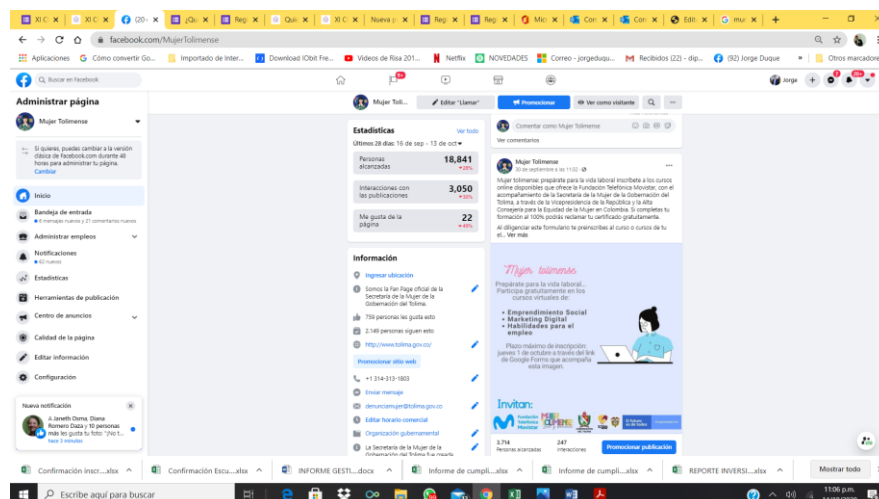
XI C × | XI C × | (20 × | ¿Qu × | Reg × | Quie × | XI C × | Nueva × | Reg × | Reg × | Mic × | Con × | Con × | Edit × | G mu × | +

facebook.com/MujerTolimense

Aplicaciones | Cómo convertir Go... | Importado de Inter... | Download IObit Fre... | Videos de Risa 201... | Netflix | NOVEDADES | Correo - jorgeduqu... | Recibidos (22) - dip... | (92) Jorge Duque | » | Otros marcadores

Buscar en Facebook

Jorge

Administrar página

Mujer Tolimense

Si quieres, puedes cambiar a la versión clásica de Facebook.com durante 48 horas para administrar tu página. Cambiar

Inicio

Bandeja de entrada
6 mensajes nuevos y 21 comentarios nuevos

Administrar empleos

Notificaciones
62 nuevas

Estadísticas

Herramientas de publicación

Centro de anuncios

Calidad de la página

Editar información

Configuración

Nueva notificación
A Janeth Osma, Diana Romero Daza y 10 personas más les gusta tu foto: "¡No t...
hace 3 minutos

Mujer Toli... | Editar "Llamar" | Promocionar | Ver como visitante

Estadísticas
Ver todo
Últimos 28 días: 16 de sep - 13 de oct

Personas alcanzadas 18,841 ↓28%

Interacciones con las publicaciones 3,050 ↓30%

Me gusta de la página 22 ↓45%

Información

Ingresar ubicación

Somos la Fan Page oficial de la Secretaría de la Mujer de la Gobernación del Tolima.

759 personas les gusta esto

2.149 personas siguen esto

http://www.tolima.gov.co/

Promocionar sitio web

+1 314-313-1803

Enviar mensaje

denunciamujer@tolima.gov.co

Editar horario comercial

Organización gubernamental

La Secretaría de la Mujer de la Gobernación del Tolima fue creada

Comentar como Mujer Tolimense

Ver comentarios

Mujer Tolimense
30 de septiembre a las 11:02

Mujer tolimense: prepárate para la vida laboral inscríbete a los cursos online disponibles que ofrece la Fundación Telefónica Movistar, con el acompañamiento de la Secretaría de la Mujer de la Gobernación del Tolima, a través de la Vicepresidencia de la República y la Alta Consejería para la Equidad de la Mujer en Colombia. Si completas tu formación al 100% podrás reclamar tu certificado gratuitamente.

Al diligenciar este formulario te preinscribes al curso o cursos de tu el... Ver más

Mujer tolimense

Prepárate para la vida laboral... Participa gratuitamente en los cursos virtuales de:

• Emprendimiento Social
• Marketing Digital
• Habilidades para el empleo

Plazo máximo de inscripción: jueves 1 de octubre a través del link de Google Forms que acompaña esta imagen.

Invitan:
Fundación Telefónica Movistar

3.714
Personas alcanzadas

247
Interacciones

Promocionar publicación

Confirmación inscr....xlsx | Confirmación Escu....xlsx | INFORME GESTI....docx | Informe de cumpli....xlsx | Informe de cumpli....xlsx | REPORTE INVERSI....xlsx | Mostrar todo

Escribe aquí para buscar

11:06 p.m.